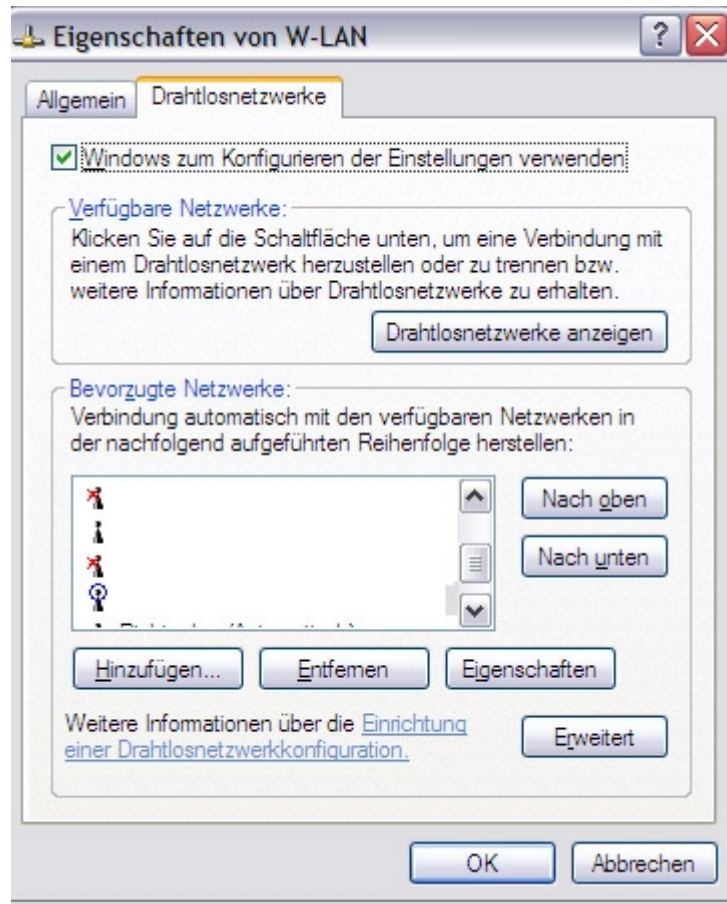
Eigenschaften von W-LAN

?

Allgemein

Drahtlosnetzwerke

Windows zum Konfigurieren der Einstellungen verwenden

Verfügbare Netzwerke:

Klicken Sie auf die Schaltfläche unten, um eine Verbindung mit einem Drahtlosnetzwerk herzustellen oder zu trennen bzw. weitere Informationen über Drahtlosnetzwerke zu erhalten.

Drahtlosnetzwerke anzeigen

Bevorzugte Netzwerke:

Verbindung automatisch mit den verfügbaren Netzwerken in der nachfolgend aufgeführten Reihenfolge herstellen:

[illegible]

Nach oben

Nach unten

Hinzufügen...

Entfernen

Eigenschaften

Weitere Informationen über die Einrichtung einer Drahtlosnetzwerkkonfiguration.

Erweitert

OK

Abbrechen